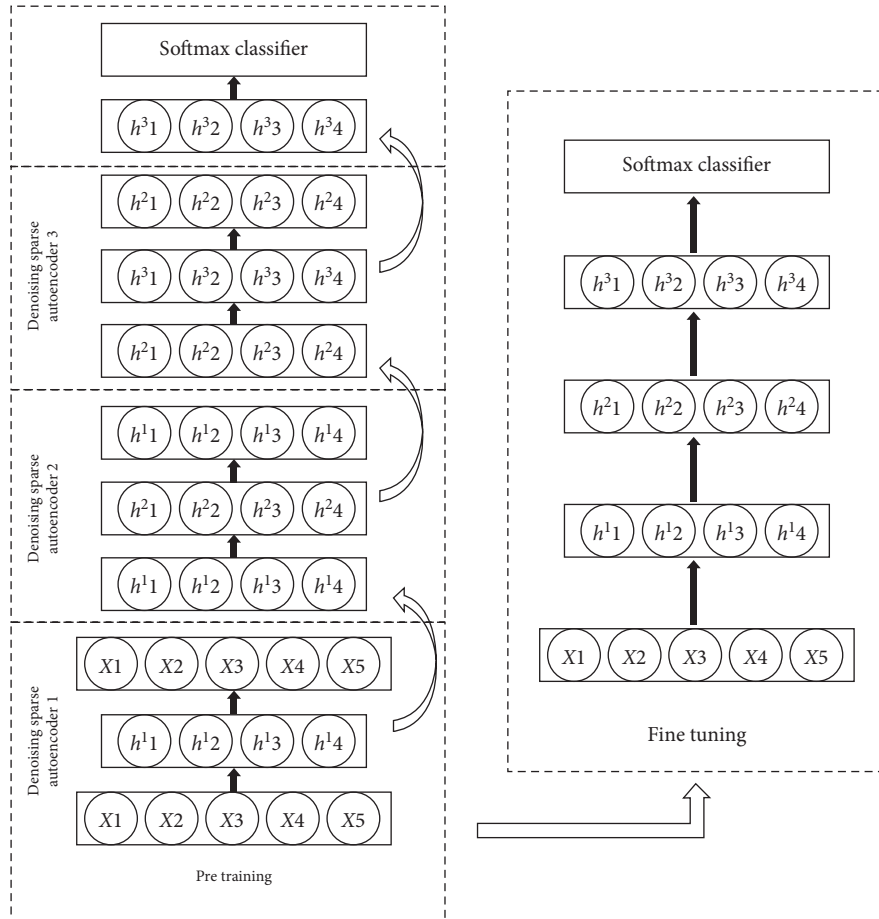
Softmax classifier

$h^3 1$ $h^3 2$ $h^3 3$ $h^3 4$

Denoising sparse autoencoder 3

$h^2 1$ $h^2 2$ $h^2 3$ $h^2 4$

$h^3 1$ $h^3 2$ $h^3 3$ $h^3 4$

$h^2 1$ $h^2 2$ $h^2 3$ $h^2 4$

Denoising sparse autoencoder 2

$h^1 1$ $h^1 2$ $h^1 3$ $h^1 4$

$h^2 1$ $h^2 2$ $h^2 3$ $h^2 4$

$h^1 1$ $h^1 2$ $h^1 3$ $h^1 4$

Denoising sparse autoencoder 1

$X1$ $X2$ $X3$ $X4$ $X5$

$h^1 1$ $h^1 2$ $h^1 3$ $h^1 4$

$X1$ $X2$ $X3$ $X4$ $X5$

Pre training

Softmax classifier

$h^3 1$ $h^3 2$ $h^3 3$ $h^3 4$

$h^2 1$ $h^2 2$ $h^2 3$ $h^2 4$

$h^1 1$ $h^1 2$ $h^1 3$ $h^1 4$

$X1$ $X2$ $X3$ $X4$ $X5$

Fine tuning